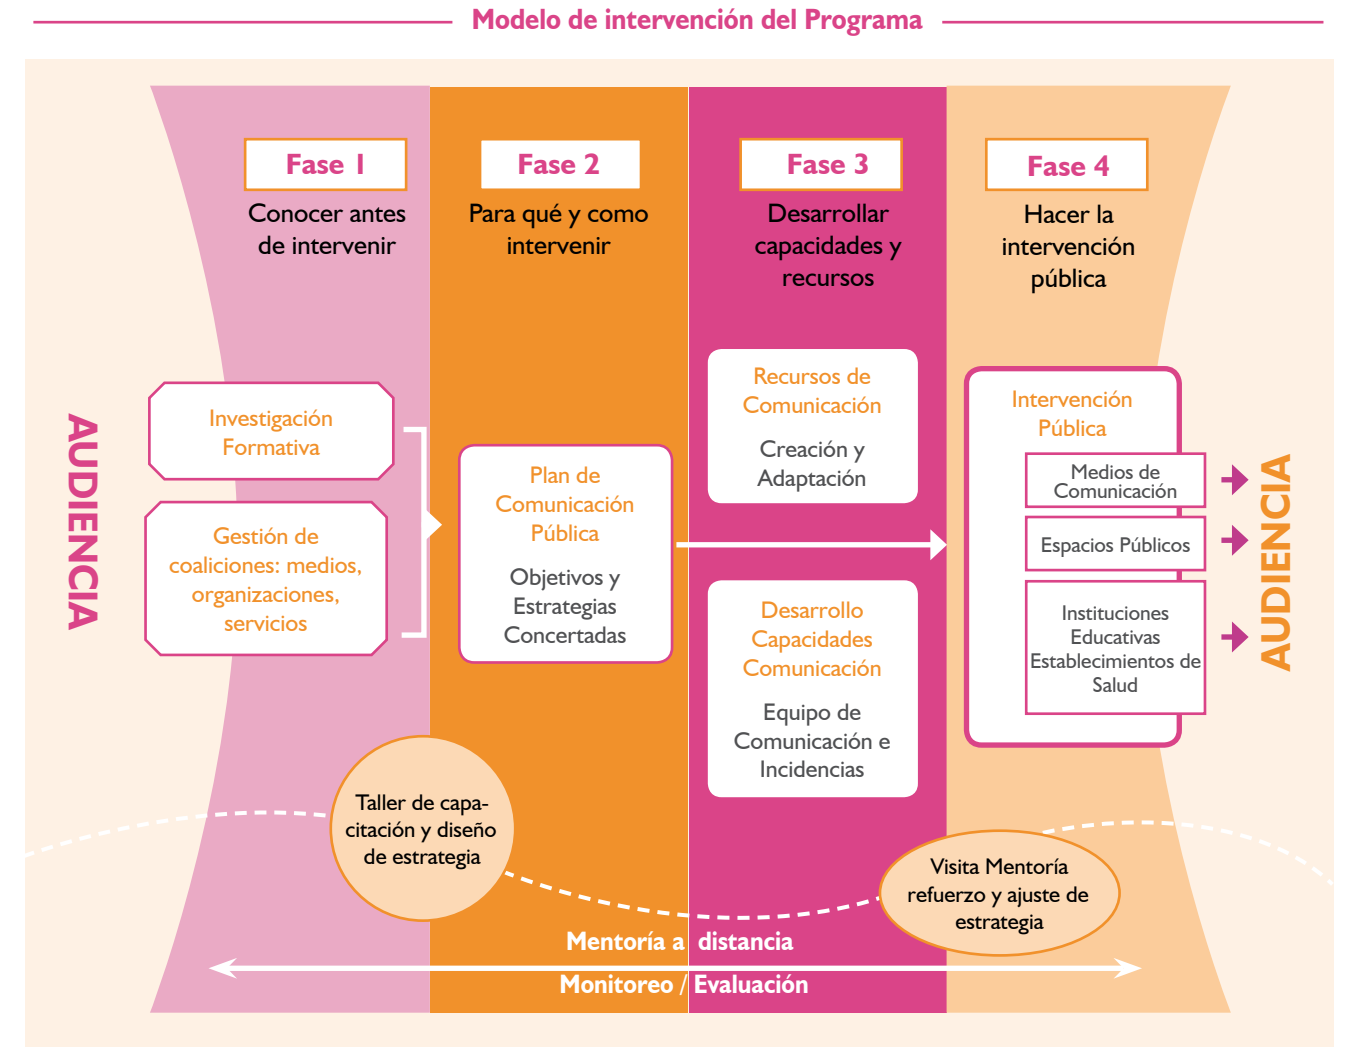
Modelo de intervención del Programa

AUDIENCIA

Fase 1
Conocer antes de intervenir

Investigación Formativa

Gestión de coaliciones: medios, organizaciones, servicios

Fase 2
Para qué y como intervenir

Plan de Comunicación Pública

Objetivos y Estrategias Concertadas

Fase 3
Desarrollar capacidades y recursos

Recursos de Comunicación

Creación y Adaptación

Desarrollo Capacidades Comunicación

Equipo de Comunicación e Incidencias

Fase 4
Hacer la intervención pública

Intervención Pública

Medios de Comunicación

Espacios Públicos

Instituciones Educativas Establecimientos de Salud

AUDIENCIA

Taller de capacitación y diseño de estrategia

Visita Mentoría refuerzo y ajuste de estrategia

Mentoría a distancia

Monitoreo / Evaluación